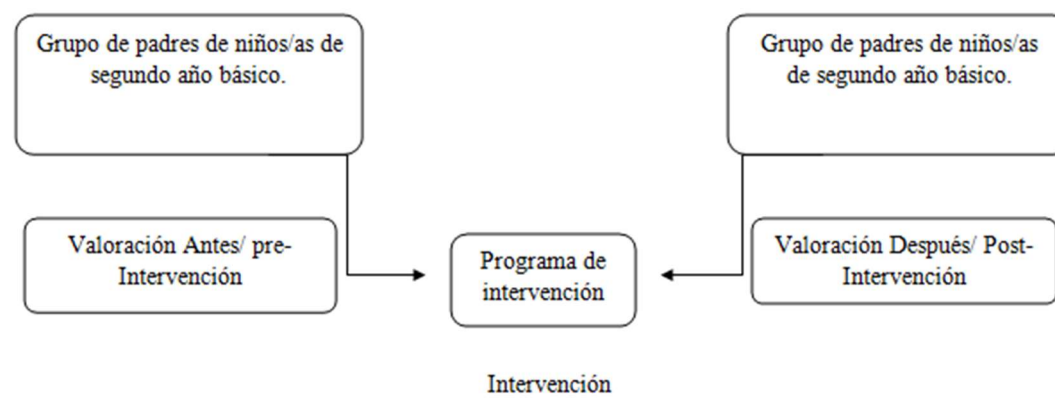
Grupo de padres de niños/as de segundo año básico.

Grupo de padres de niños/as de segundo año básico.

Valoración Antes/ pre-Intervención

Programa de intervención

Valoración Después/ Post-Intervención

Intervención